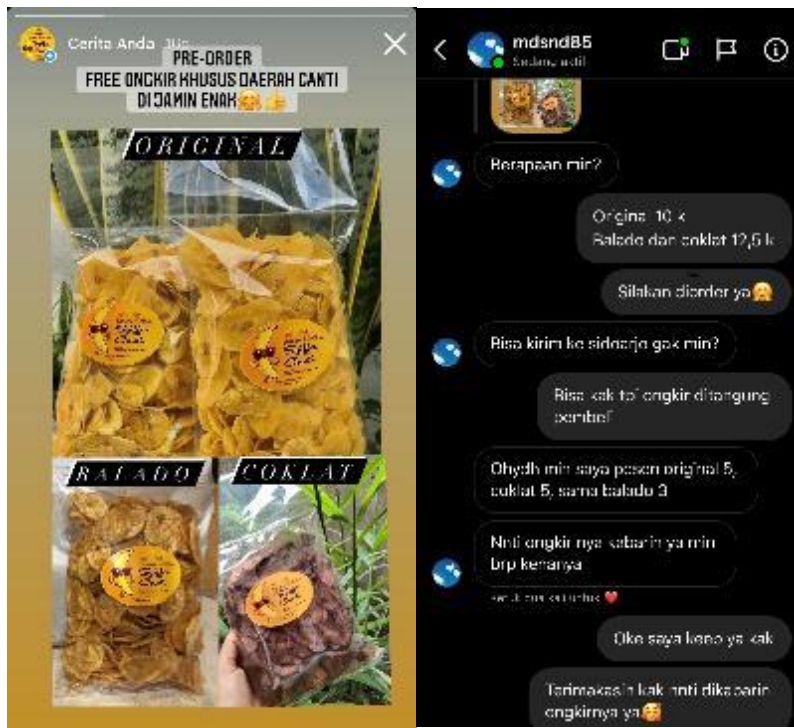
Cerita Anda 31m

PRE-ORDER
FREE ONGKIR KHUSUS DAERAH CANTI
DI JAMIN ENAK🤤👍

ORIGINAL

BALADO

COKLAT

mdsnd85
Sedang aktif

Berapaan min?

Original 10 k
Balado dan coklat 12,5 k

Silakan diorder ya🤗

Bisa kirim ke sidoarjo gak min?

Bisa kak tpi ongkir ditanggung pembeli

Ohydh min saya pesen original 5, coklat 5, sama balado 3

Nnti ongkir nya kabarin ya min brp kenanya

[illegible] ❤️

Oke saya kemo ya kak

Terimakasih kak nnti dikabarin ongkirnya ya🥰